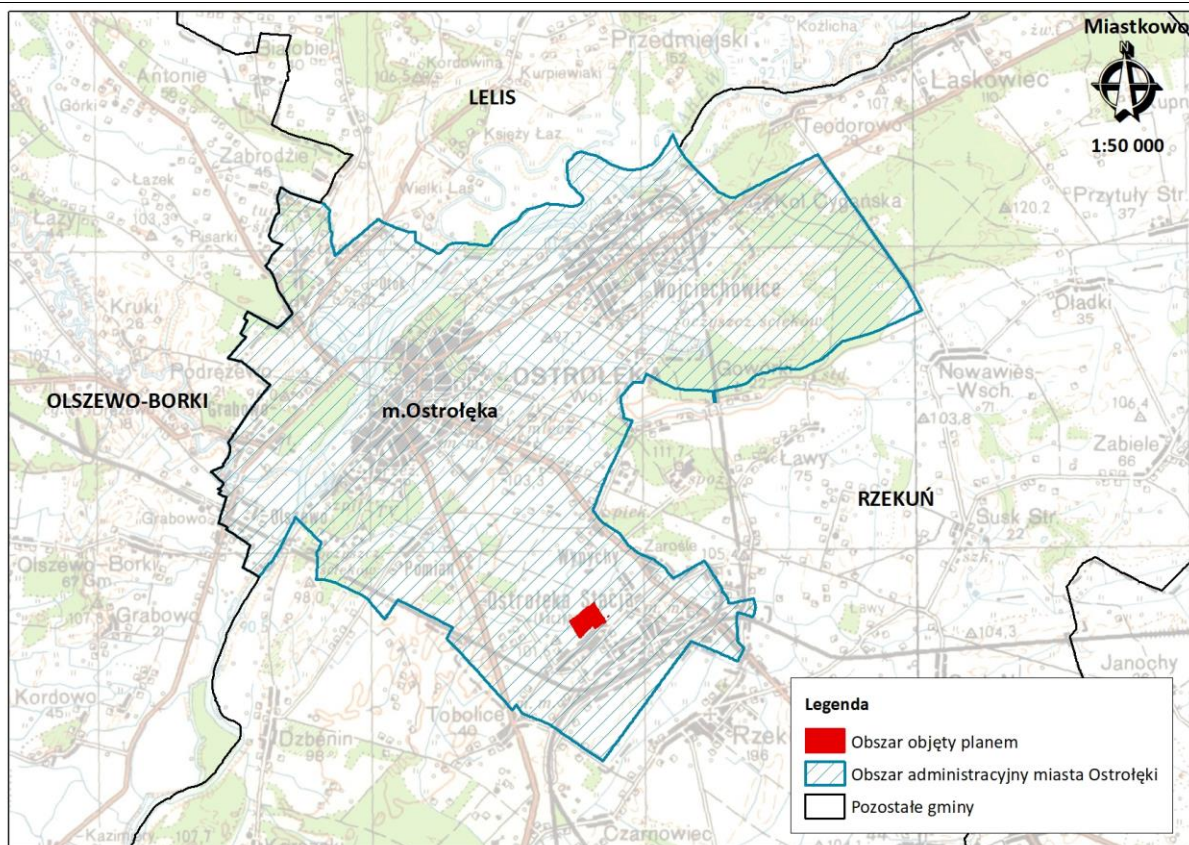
Miastkowo

N

1:50 000

LELIS

OLSZEWO-BORKI

m.Ostrołęka

RZEKUŃ

Przedmiejski

Laskowiec

Teodorowo

Kol. Cyganska

Przytuły Str.

Antonie

Zabrodzie

Łazek

Łazy

Kruki

Podrężewo

Wojciechowice

OSTROŁĘKA

Nowawieś Wsch.

Dładki

Zabiele

Ławy

Susk Str.

Olszewo-Borki

Grabowo

Kordowo

Pomian

Wypychy

Ostrołęka Stacja

Tobolice

Dzbenin

Janochy

Czarnowiec

Kazimierz

Księży Łaz

Wielki Las

Kozlicha

Kurpiewiaki

Kordowina

Górki

Pisarki

Grabowo

Olszewo

Zarośle

Gowork

Rzekuń

Legenda

Obszar objęty planem

Obszar administracyjny miasta Ostrołęki

Pozostałe gminy